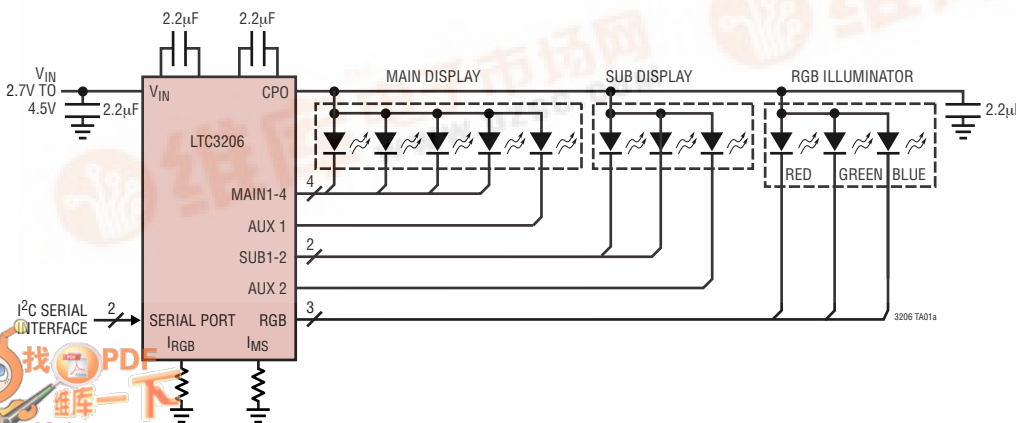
2.2μF
2.2μF
$V_{IN}$
2.7V TO
4.5V
2.2μF
$V_{IN}$
CPO
LTC3206
MAIN DISPLAY
SUB DISPLAY
RGB ILLUMINATOR
2.2μF
4
MAIN1-4
AUX 1
2
SUB1-2
AUX 2
RED
GREEN
BLUE
$I^2C$ SERIAL
INTERFACE
2
SERIAL PORT
3
RGB
$I_{RGB}$
$I_{MS}$
3206 TA01a
找PDF
维库一下